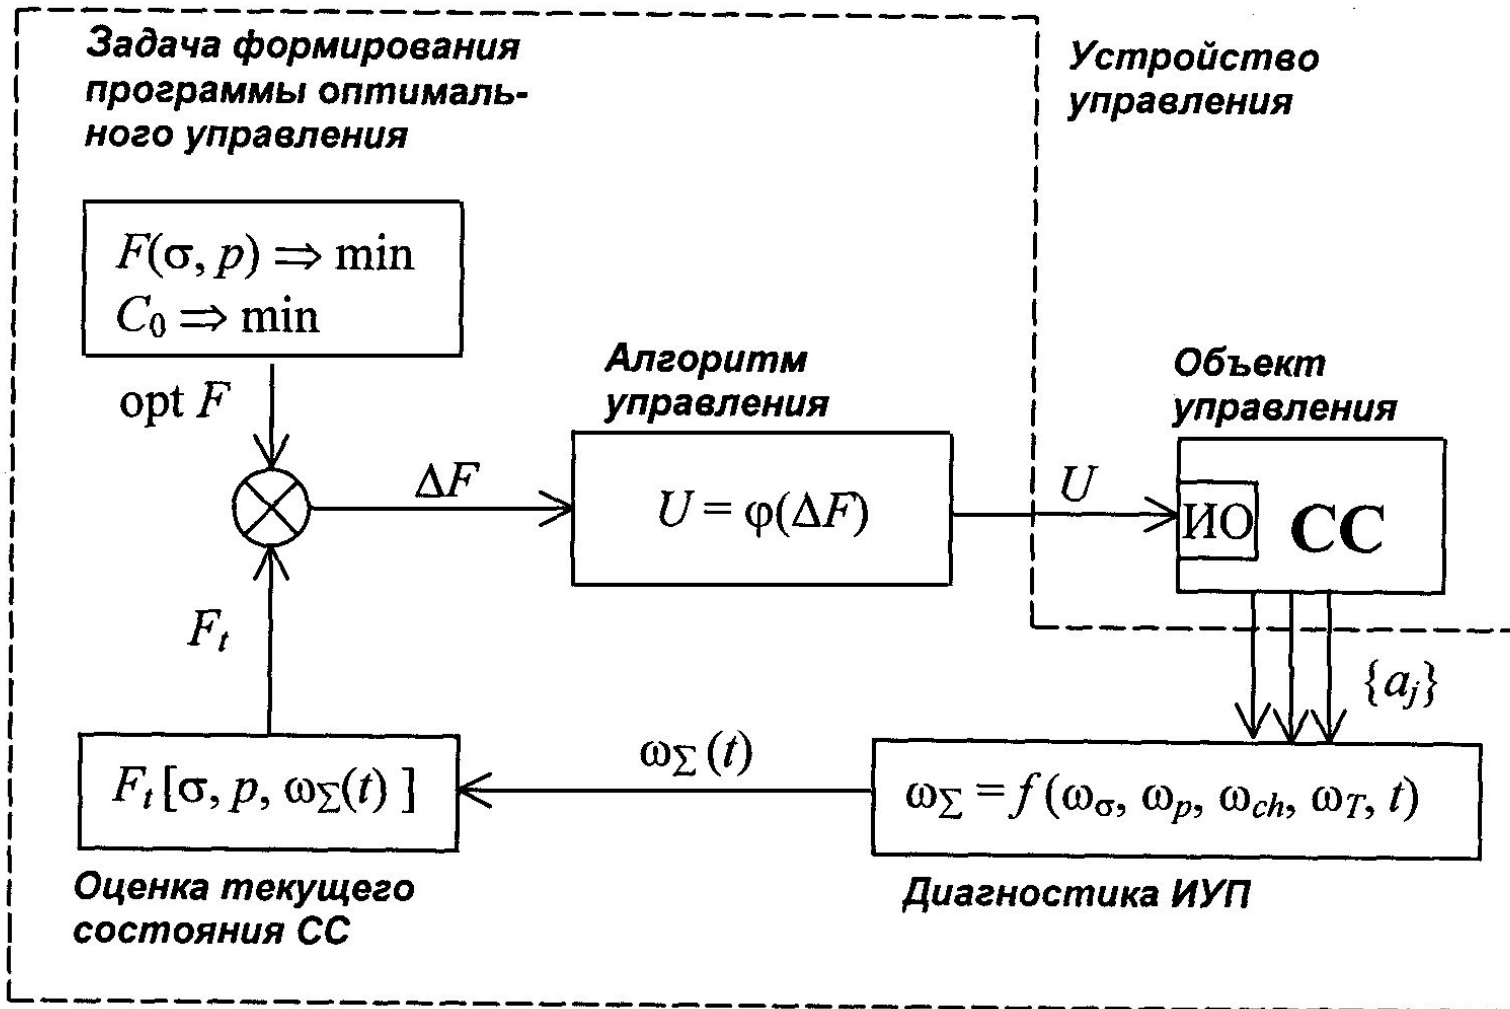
Задача формирования программы оптимального управления

Устройство управления

$F(\sigma, p) \Rightarrow \min$
$C_0 \Rightarrow \min$

opt $F$

Алгоритм управления

Объект управления

$\Delta F$

$U = \varphi(\Delta F)$

$U$

ИО

СС

$F_t$

$\{a_j\}$

$\omega_\Sigma(t)$

$F_t[\sigma, p, \omega_\Sigma(t)]$

$\omega_\Sigma = f(\omega_\sigma, \omega_p, \omega_{ch}, \omega_T, t)$

Оценка текущего состояния СС

Диагностика ИУП